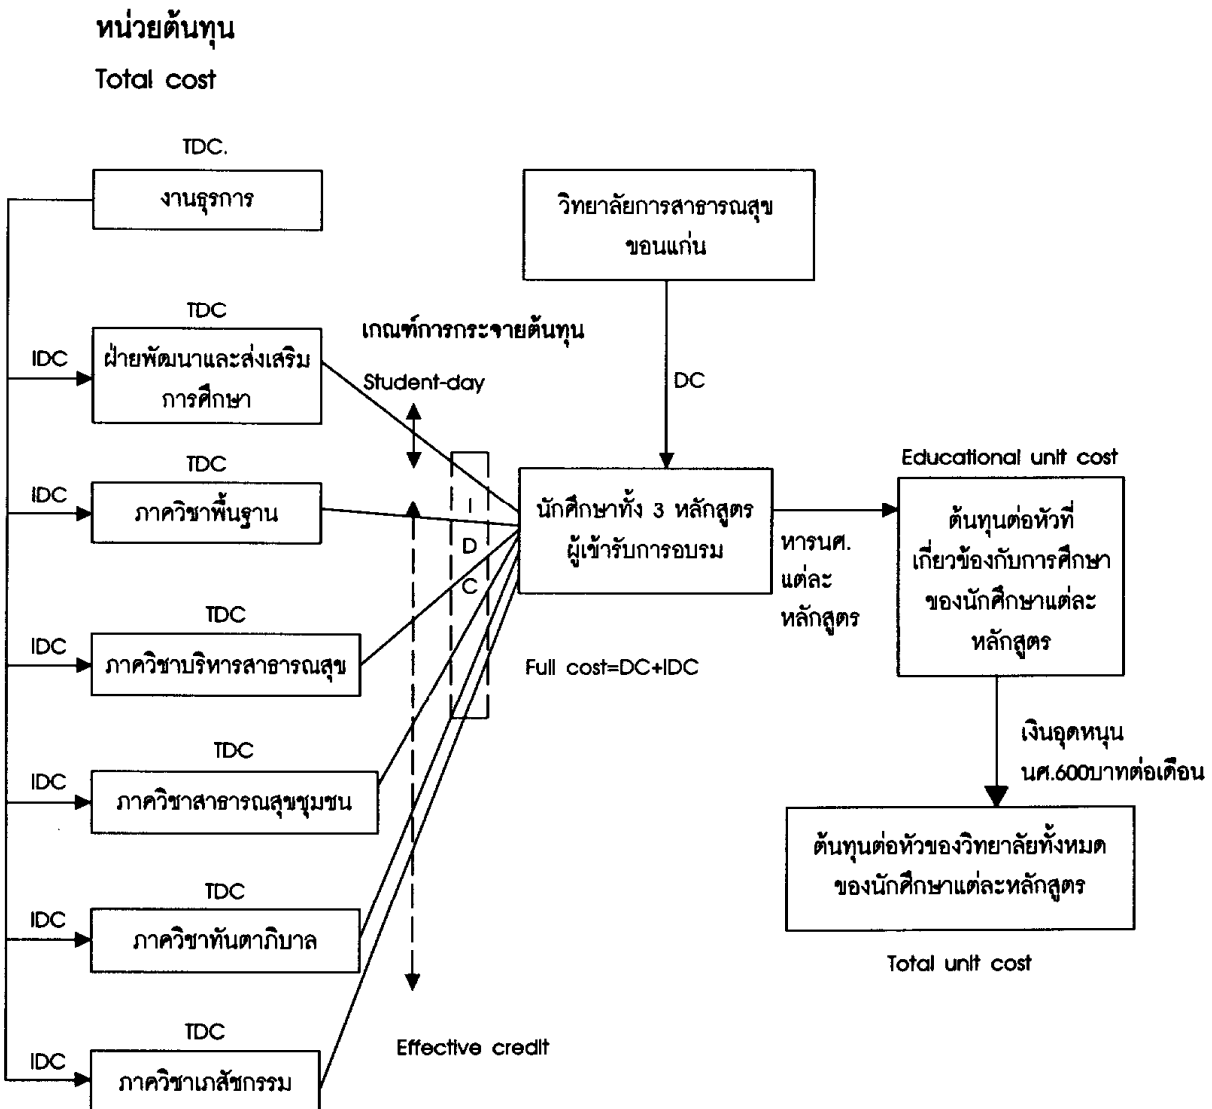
หน่วยต้นทุน

Total cost

TDC.

งานธุรการ

วิทยาลัยการสาธารณสุข ขอนแก่น

TDC

IDC

ฝ่ายพัฒนาและส่งเสริม การศึกษา

เกณฑ์การกระจายต้นทุน

Student-day

DC

TDC

IDC

ภาควิชาพื้นฐาน

I

D

C

นักศึกษาทั้ง 3 หลักสูตร ผู้เข้ารับการอบรม

หารนศ. แต่ละ หลักสูตร

Educational unit cost

ต้นทุนต่อหัวที่ เกี่ยวข้องกับการศึกษา ของนักศึกษาแต่ละ หลักสูตร

TDC

IDC

ภาควิชาบริหารสาธารณสุข

Full cost=DC+IDC

TDC

IDC

ภาควิชาสาธารณสุขชุมชน

เงินอุดหนุน นศ.600บาทต่อเดือน

ต้นทุนต่อหัวของวิทยาลัยทั้งหมด ของนักศึกษาแต่ละหลักสูตร

TDC

IDC

ภาควิชาทันตาภิบาล

Total unit cost

TDC

IDC

ภาควิชาเภสัชกรรม

Effective credit